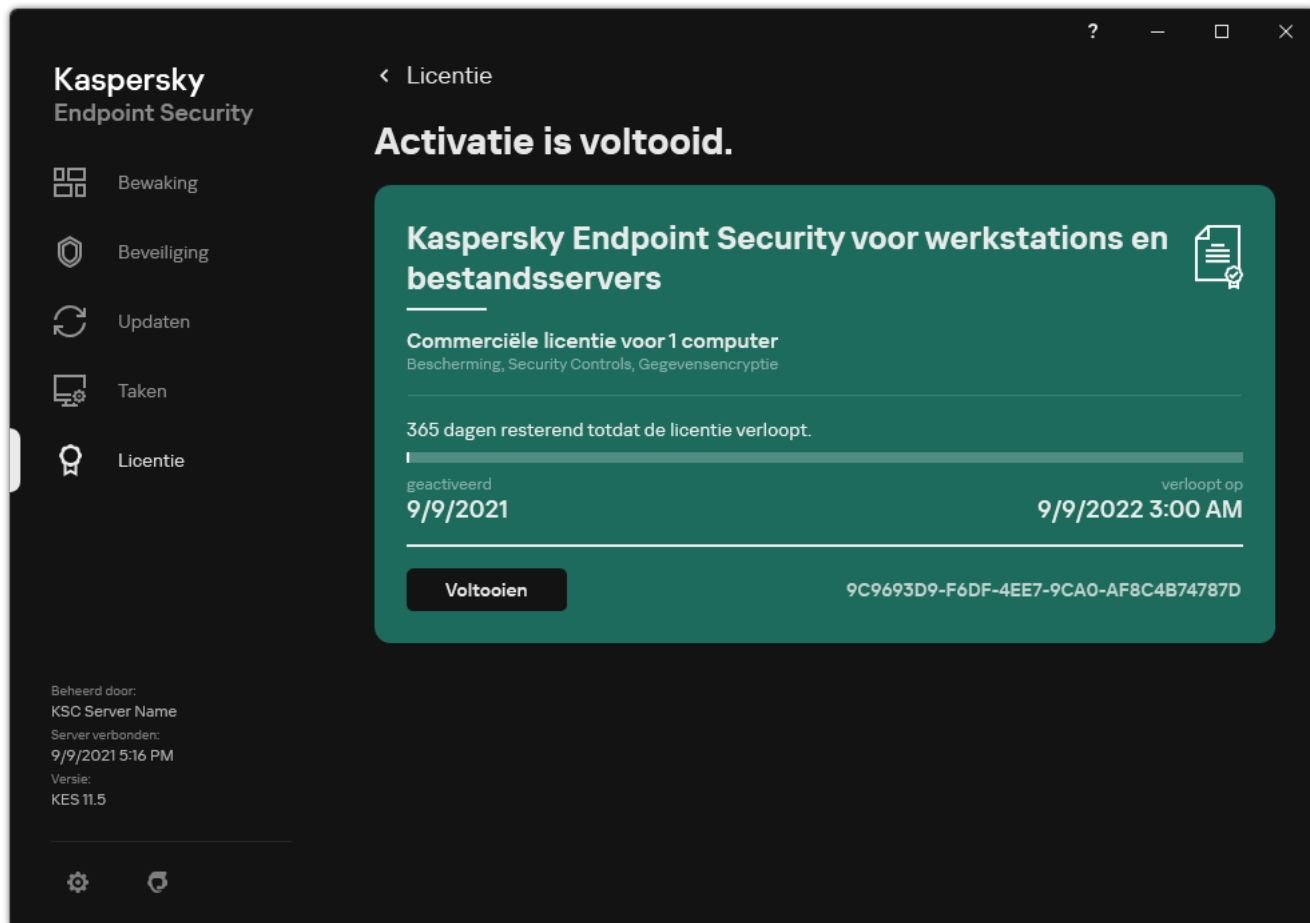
?

Kaspersky
Endpoint Security

Bewaking

Beveiliging

Updaten

Taken

Licentie

Beheerd door:
KSC Server Name
Server verbonden:
9/9/2021 5:16 PM
Versie:
KES 11.5

‹ Licentie

Activatie is voltooid.

Kaspersky Endpoint Security voor werkstations en bestandsservers

Commerciële licentie voor 1 computer
Bescherming, Security Controls, Gegevensencryptie

365 dagen resterend totdat de licentie verloopt.

geactiveerd
9/9/2021

verloopt op
9/9/2022 3:00 AM

Voltooien

9C9693D9-F6DF-4EE7-9CA0-AF8C4B74787D